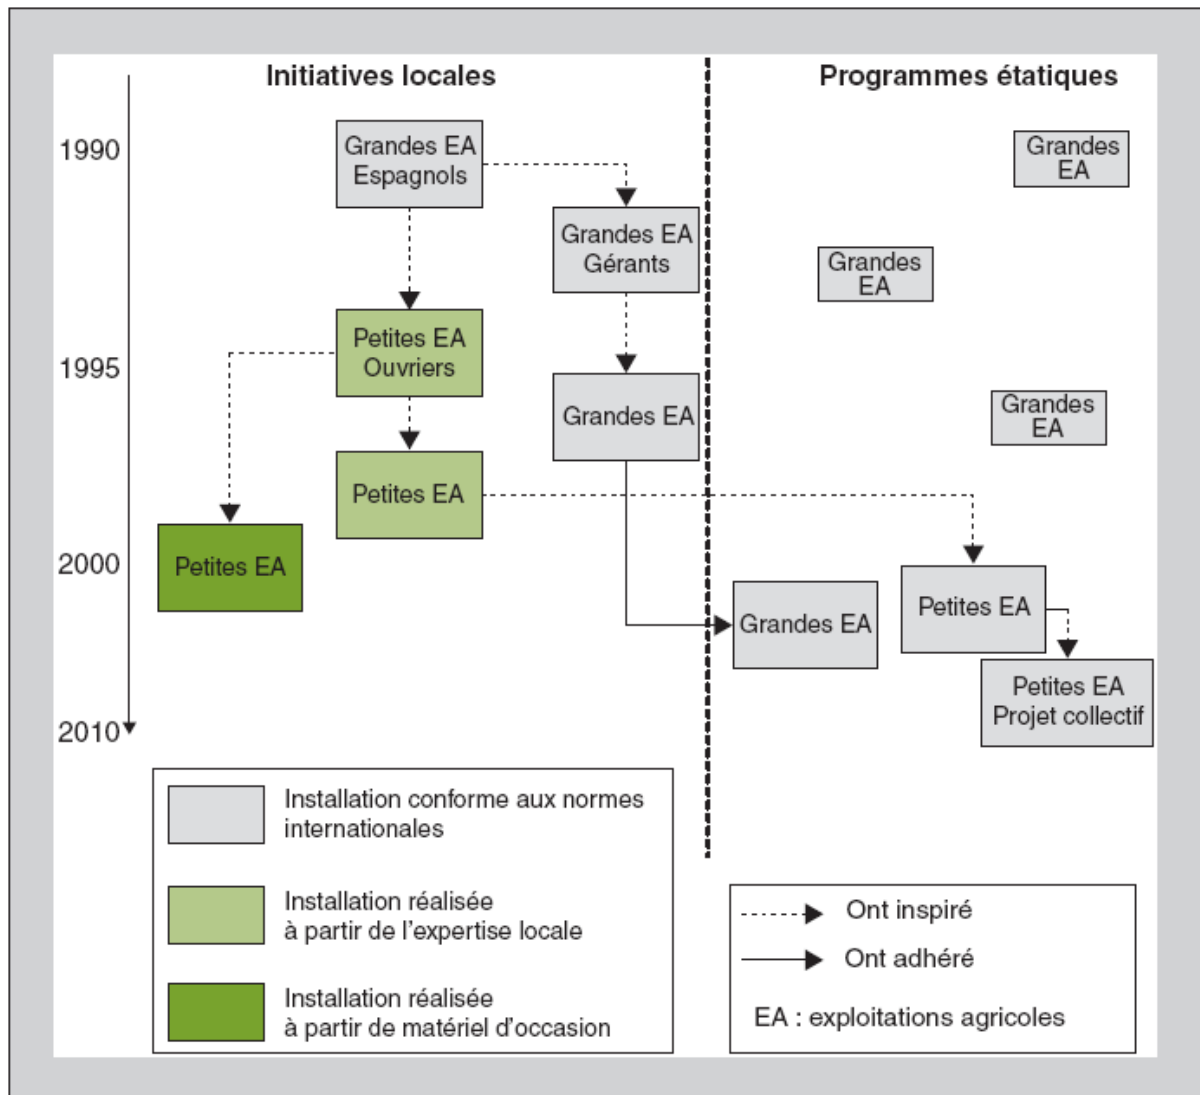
Initiatives locales

Programmes étatiques

1990

1995

2000

2010

Grandes EA Espagnols

Grandes EA Gérants

Petites EA Ouvriers

Grandes EA

Petites EA

Petites EA

Grandes EA

Grandes EA

Grandes EA

Grandes EA

Petites EA

Petites EA Projet collectif

Installation conforme aux normes internationales

Installation réalisée à partir de l'expertise locale

Installation réalisée à partir de matériel d'occasion

Ont inspiré

Ont adhéré

EA : exploitations agricoles